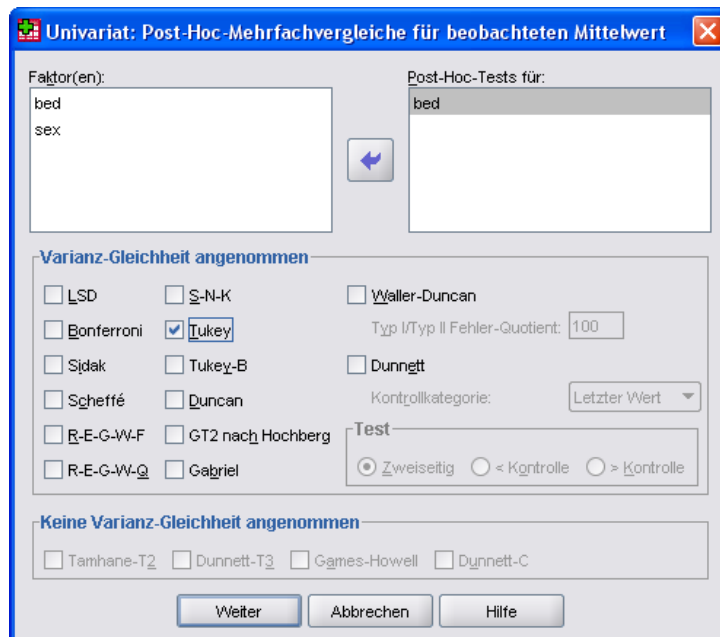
Univariat: Post-Hoc-Mehrfachvergleiche für beobachteten Mittelwert

Faktor(en):
bed
sex

Post-Hoc-Tests für:
bed

Varianz-Gleichheit angenommen

LSD
Bonferroni
Sidak
Scheffé
R-E-G-W-F
R-E-G-W-Q
S-N-K
Tukey
Tukey-B
Duncan
GT2 nach Hochberg
Gabriel
Waller-Duncan
Typ I/Typ II Fehler-Quotient: 100
Dunnett
Kontrollkategorie: Letzter Wert

Test
Zweiseitig
< Kontrolle
> Kontrolle

Keine Varianz-Gleichheit angenommen

Tamhane-T2
Dunnett-T3
Games-Howell
Dunnett-C

Weiter
Abbrechen
Hilfe